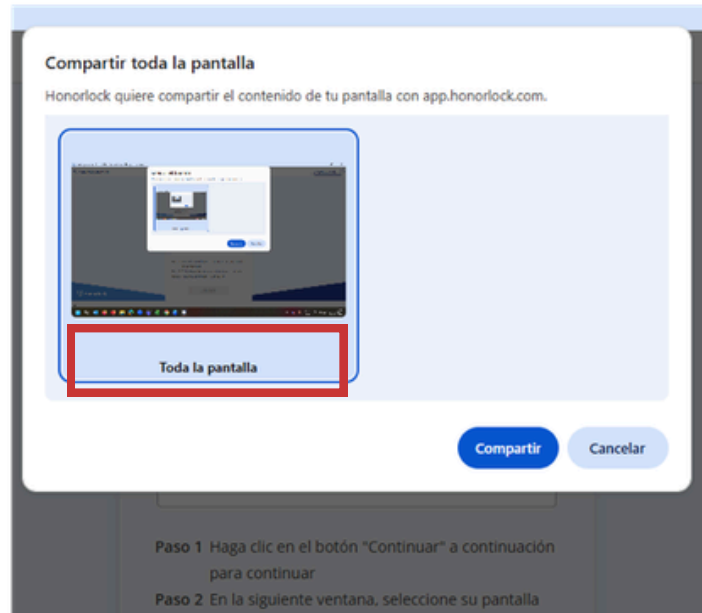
Compartir toda la pantalla

Honorlock quiere compartir el contenido de tu pantalla con app.honorlock.com.

Toda la pantalla

Compartir

Cancelar

Paso 1 Haga clic en el botón "Continuar" a continuación para continuar

Paso 2 En la siguiente ventana, seleccione su pantalla